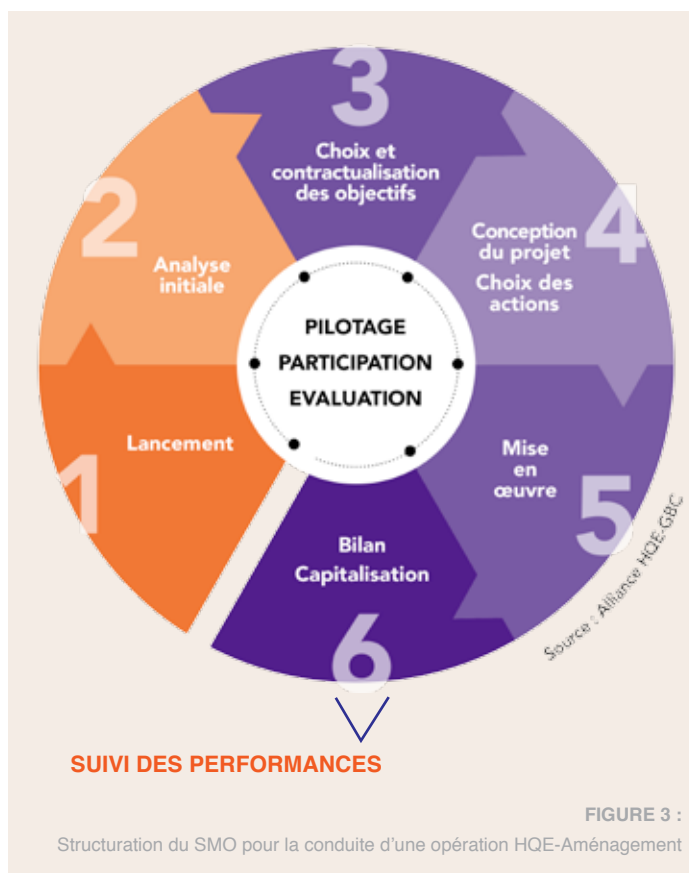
3
Choix et contractualisation des objectifs

2
Analyse initiale

4
Conception du projet
Choix des actions

PILOTAGE
PARTICIPATION
EVALUATION

1
Lancement

Mise en œuvre
5

Bilan
Capitalisation
6

Source : Alliance HQE-GBC

SUIVI DES PERFORMANCES

FIGURE 3 :
Structuration du SMO pour la conduite d'une opération HQE-Aménagement